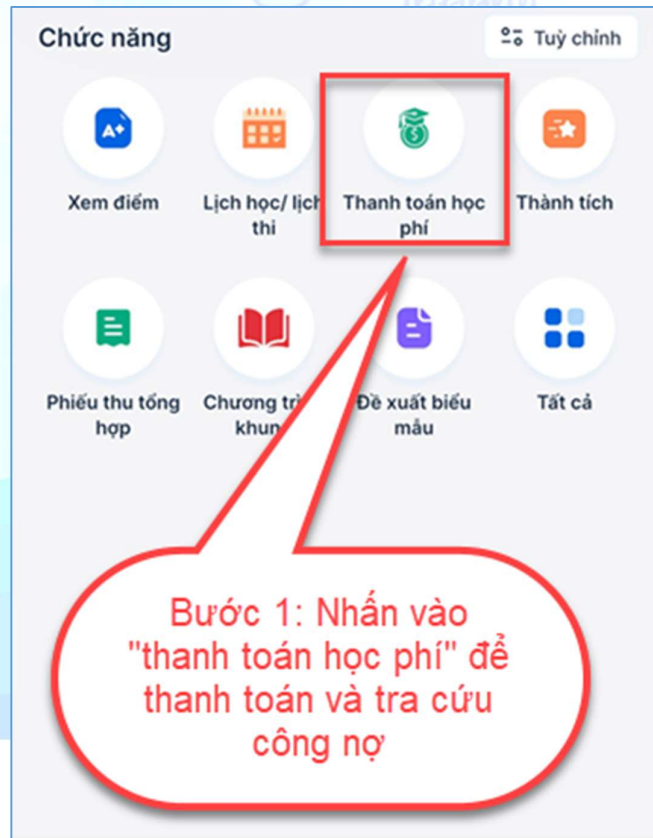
Chức năng

Tuỳ chỉnh

A+

Xem điểm

Lịch học/ lịch thi

Thanh toán học phí

Thành tích

Phiếu thu tổng hợp

Chương tr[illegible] khun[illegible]

Đề xuất biểu mẫu

Tất cả

Bước 1: Nhấn vào "thanh toán học phí" để thanh toán và tra cứu công nợ